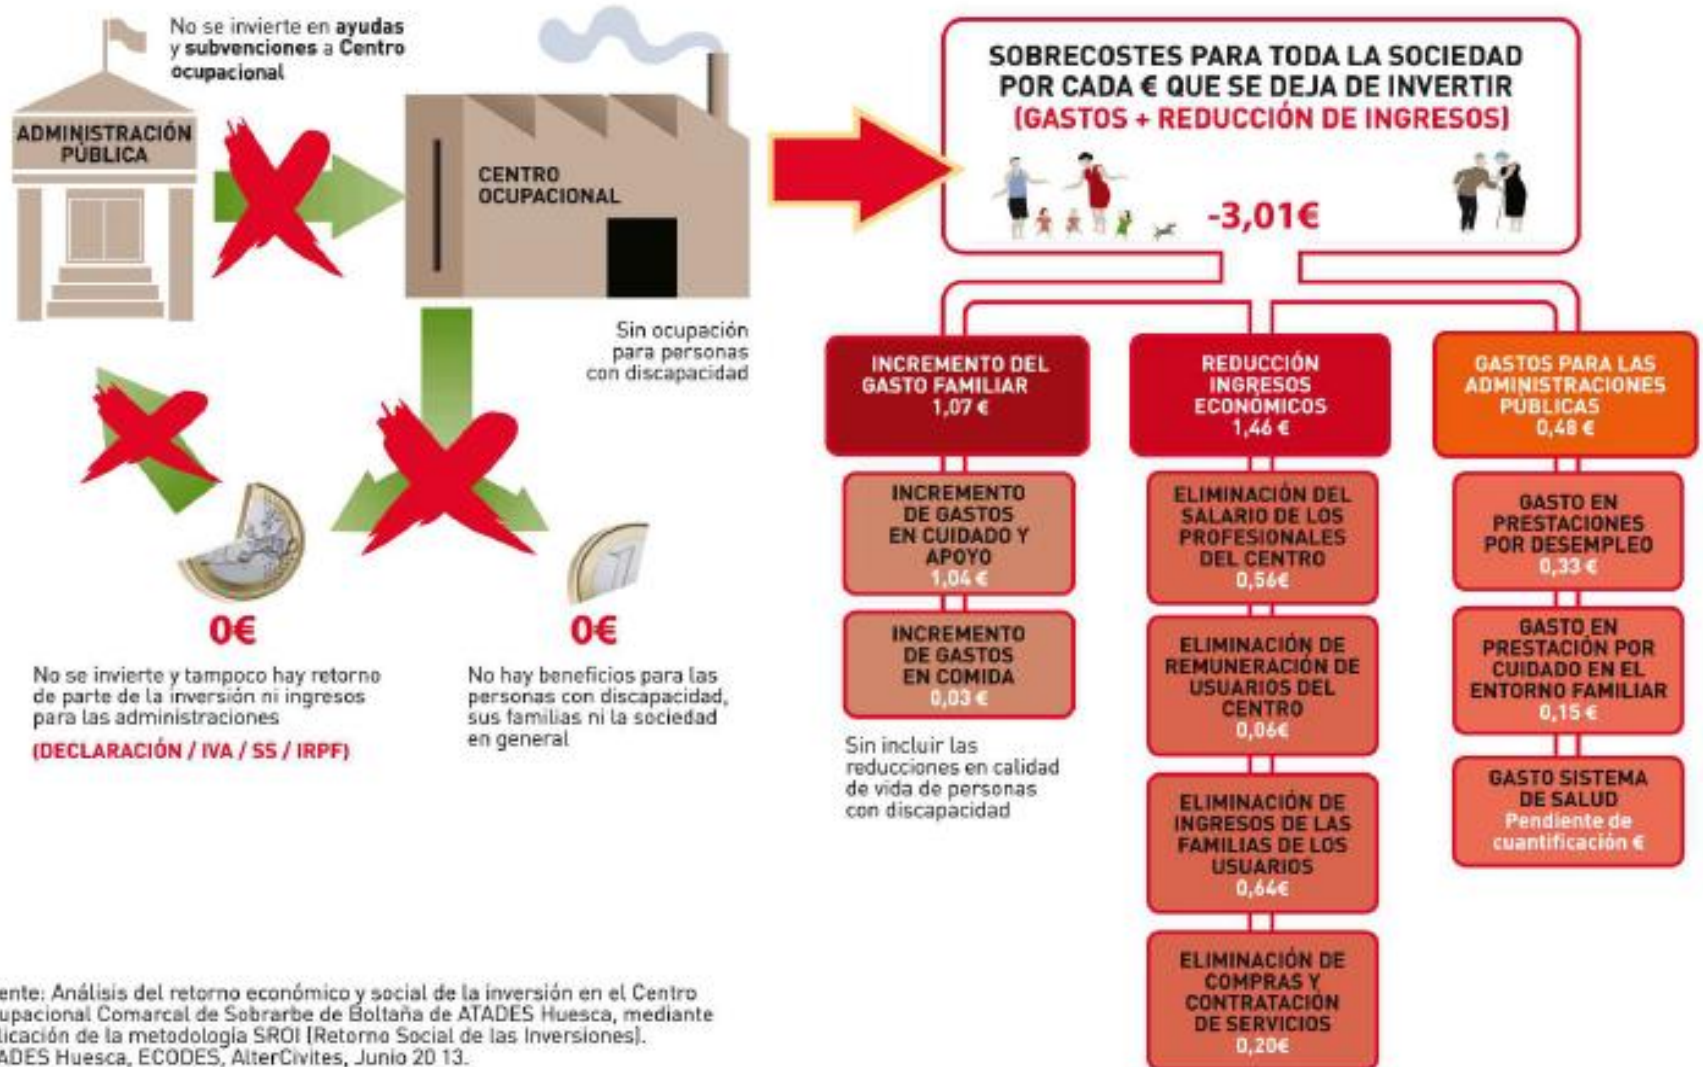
No se invierte en ayudas y subvenciones a Centro ocupacional

ADMINISTRACIÓN PÚBLICA

CENTRO OCUPACIONAL

Sin ocupación para personas con discapacidad

0€

No se invierte y tampoco hay retorno de parte de la inversión ni ingresos para las administraciones

(DECLARACIÓN / IVA / SS / IRPF)

0€

No hay beneficios para las personas con discapacidad, sus familias ni la sociedad en general

SOBRECOSTES PARA TODA LA SOCIEDAD POR CADA € QUE SE DEJA DE INVERTIR
(GASTOS + REDUCCIÓN DE INGRESOS)

-3,01€

INCREMENTO DEL GASTO FAMILIAR 1,07 €

INCREMENTO DE GASTOS EN CUIDADO Y APOYO 1,04 €

INCREMENTO DE GASTOS EN COMIDA 0,03 €

Sin incluir las reducciones en calidad de vida de personas con discapacidad

REDUCCIÓN INGRESOS ECONÓMICOS 1,46 €

ELIMINACIÓN DEL SALARIO DE LOS PROFESIONALES DEL CENTRO 0,56€

ELIMINACIÓN DE REMUNERACIÓN DE USUARIOS DEL CENTRO 0,06€

ELIMINACIÓN DE INGRESOS DE LAS FAMILIAS DE LOS USUARIOS 0,64€

ELIMINACIÓN DE COMPRAS Y CONTRATACIÓN DE SERVICIOS 0,20€

GASTOS PARA LAS ADMINISTRACIONES PÚBLICAS 0,48 €

GASTO EN PRESTACIONES POR DESEMPLEO 0,33 €

GASTO EN PRESTACIÓN POR CUIDADO EN EL ENTORNO FAMILIAR 0,15 €

GASTO SISTEMA DE SALUD Pendiente de cuantificación €

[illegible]ente: Análisis del retorno económico y social de la inversión en el Centro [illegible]upacional Comarcal de Sobrarbe de Boltaña de ATADES Huesca, mediante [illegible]licación de la metodología SROI (Retorno Social de las Inversiones). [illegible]ADES Huesca, ECODES, AlterCivites, Junio 20 13.